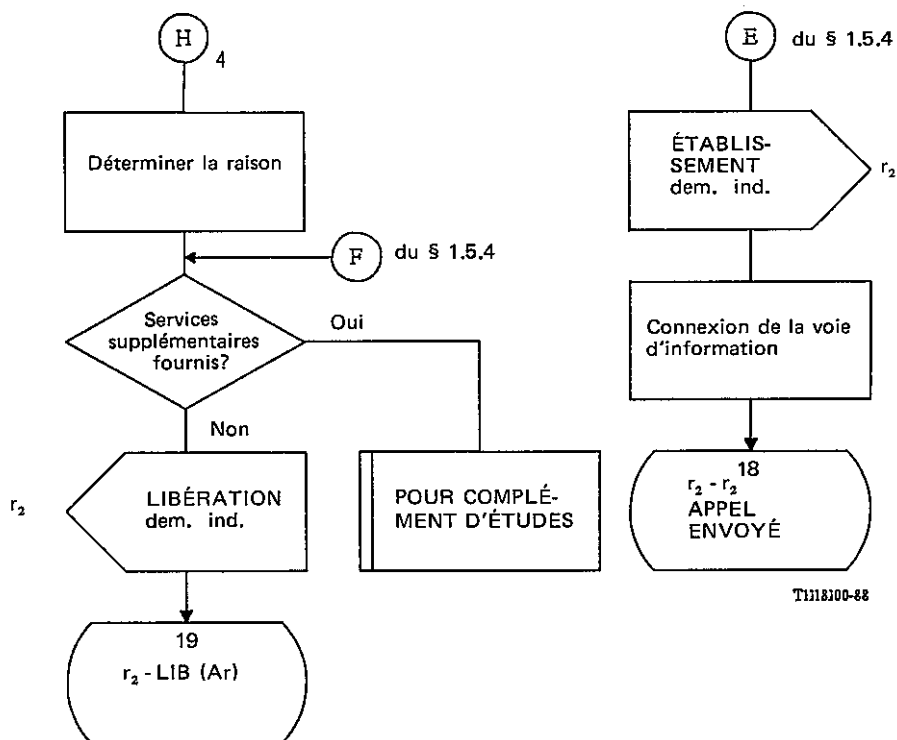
H
4

Déterminer la raison

F du § 1.5.4

Services supplémentaires fournis?

Oui

Non

$r_2$

LIBÉRATION dem. ind.

POUR COMPLÉMENT D'ÉTUDES

19
$r_2$ - LIB (Ar)

E du § 1.5.4

ÉTABLISSEMENT dem. ind.

$r_2$

Connexion de la voie d'information

18
$r_2$ - $r_2$
APPEL ENVOYÉ

T1118100-88